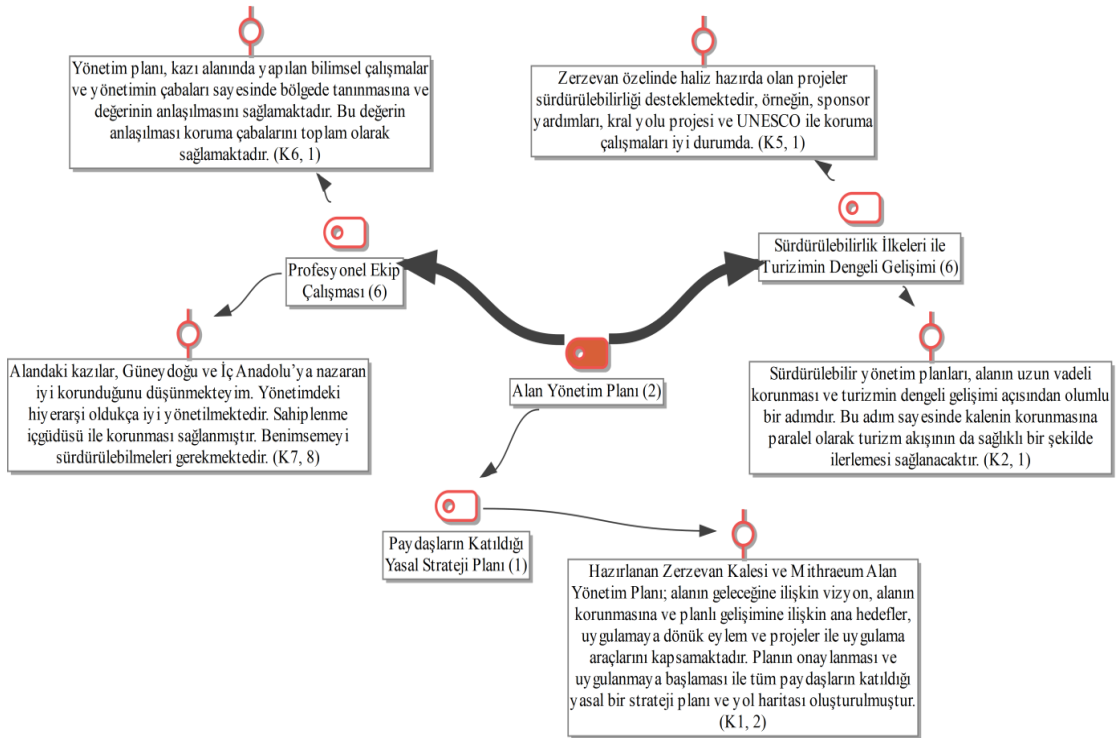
Yönetim planı, kazı alanında yapılan bilimsel çalışmalar ve yönetimin çabaları sayesinde bölgede tanınmasına ve değerinin anlaşılmasını sağlamaktadır. Bu değerin anlaşılması koruma çabalarını toplam olarak sağlamaktadır. (K6, 1)

Zerzevan özelinde haliz hazırda olan projeler sürdürülebilirliği desteklemektedir, örneğin, sponsor yardımları, kral yolu projesi ve UNESCO ile koruma çalışmaları iyi durumda. (K5, 1)

Profesyonel Ekip Çalışması (6)

Sürdürülebilirlik İlkeleri ile Turizimin Dengeli Gelişimi (6)

Alandaki kazılar, Güneydoğu ve İç Anadolu'ya nazaran iyi korunduğunu düşünmekteyim. Yönetimdeki hiyerarşi oldukça iyi yönetilmektedir. Sahiplenme içgüdüsü ile korunması sağlanmıştır. Benimsemeyi sürdürülebilmeleri gerekmektedir. (K7, 8)

Alan Yönetim Planı (2)

Sürdürülebilir yönetim planları, alanın uzun vadeli korunması ve turizmin dengeli gelişimi açısından olumlu bir adımdır. Bu adım sayesinde kalenin korunmasına paralel olarak turizm akışının da sağlıklı bir şekilde ilerlemesi sağlanacaktır. (K2, 1)

Paydaşların Katıldığı Yasal Strateji Planı (1)

Hazırlanan Zerzevan Kalesi ve Mithraeum Alan Yönetim Planı; alanın geleceğine ilişkin vizyon, alanın korunmasına ve planlı gelişimine ilişkin ana hedefler, uygulamaya dönük eylem ve projeler ile uygulama araçlarını kapsamaktadır. Planın onaylanması ve uygulanmaya başlaması ile tüm paydaşların katıldığı yasal bir strateji planı ve yol haritası oluşturulmuştur. (K1, 2)